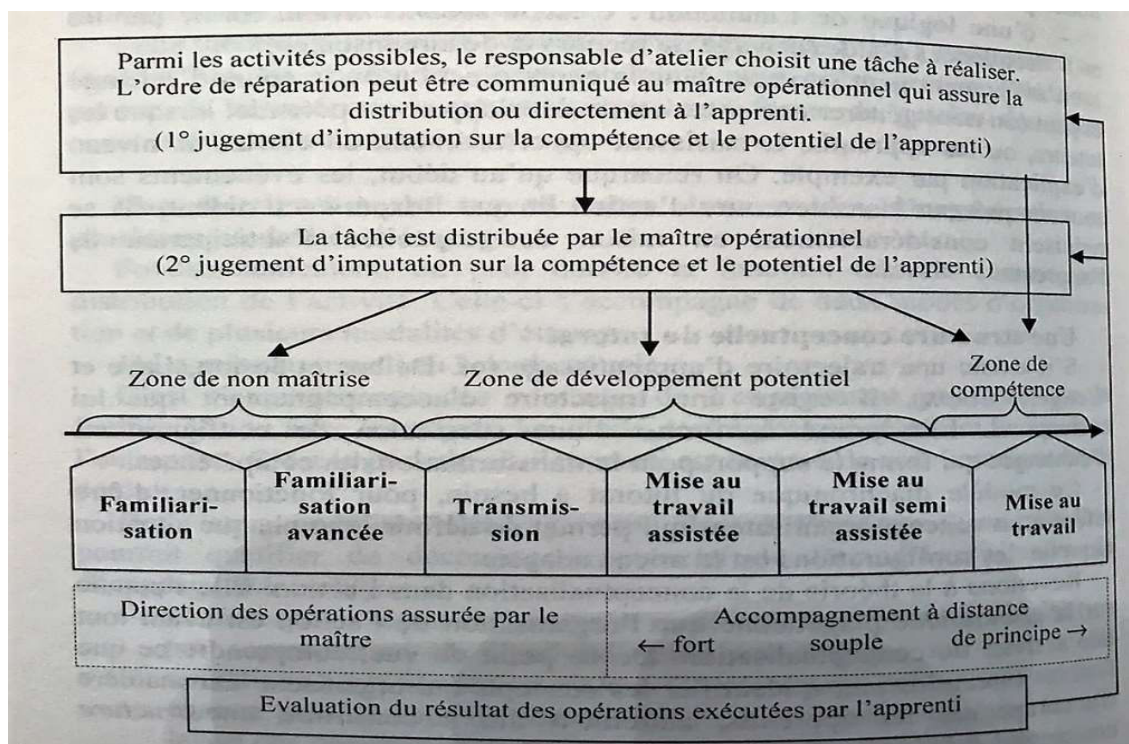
Parmi les activités possibles, le responsable d'atelier choisit une tâche à réaliser. L'ordre de réparation peut être communiqué au maître opérationnel qui assure la distribution ou directement à l'apprenti.
(1° jugement d'imputation sur la compétence et le potentiel de l'apprenti)

La tâche est distribuée par le maître opérationnel
(2° jugement d'imputation sur la compétence et le potentiel de l'apprenti)

Zone de non maîtrise

Zone de développement potentiel

Zone de compétence

Familiarisation

Familiarisation avancée

Transmission

Mise au travail assistée

Mise au travail semi assistée

Mise au travail

Direction des opérations assurée par le maître

Accompagnement à distance
← fort
souple
de principe →

Evaluation du résultat des opérations exécutées par l'apprenti